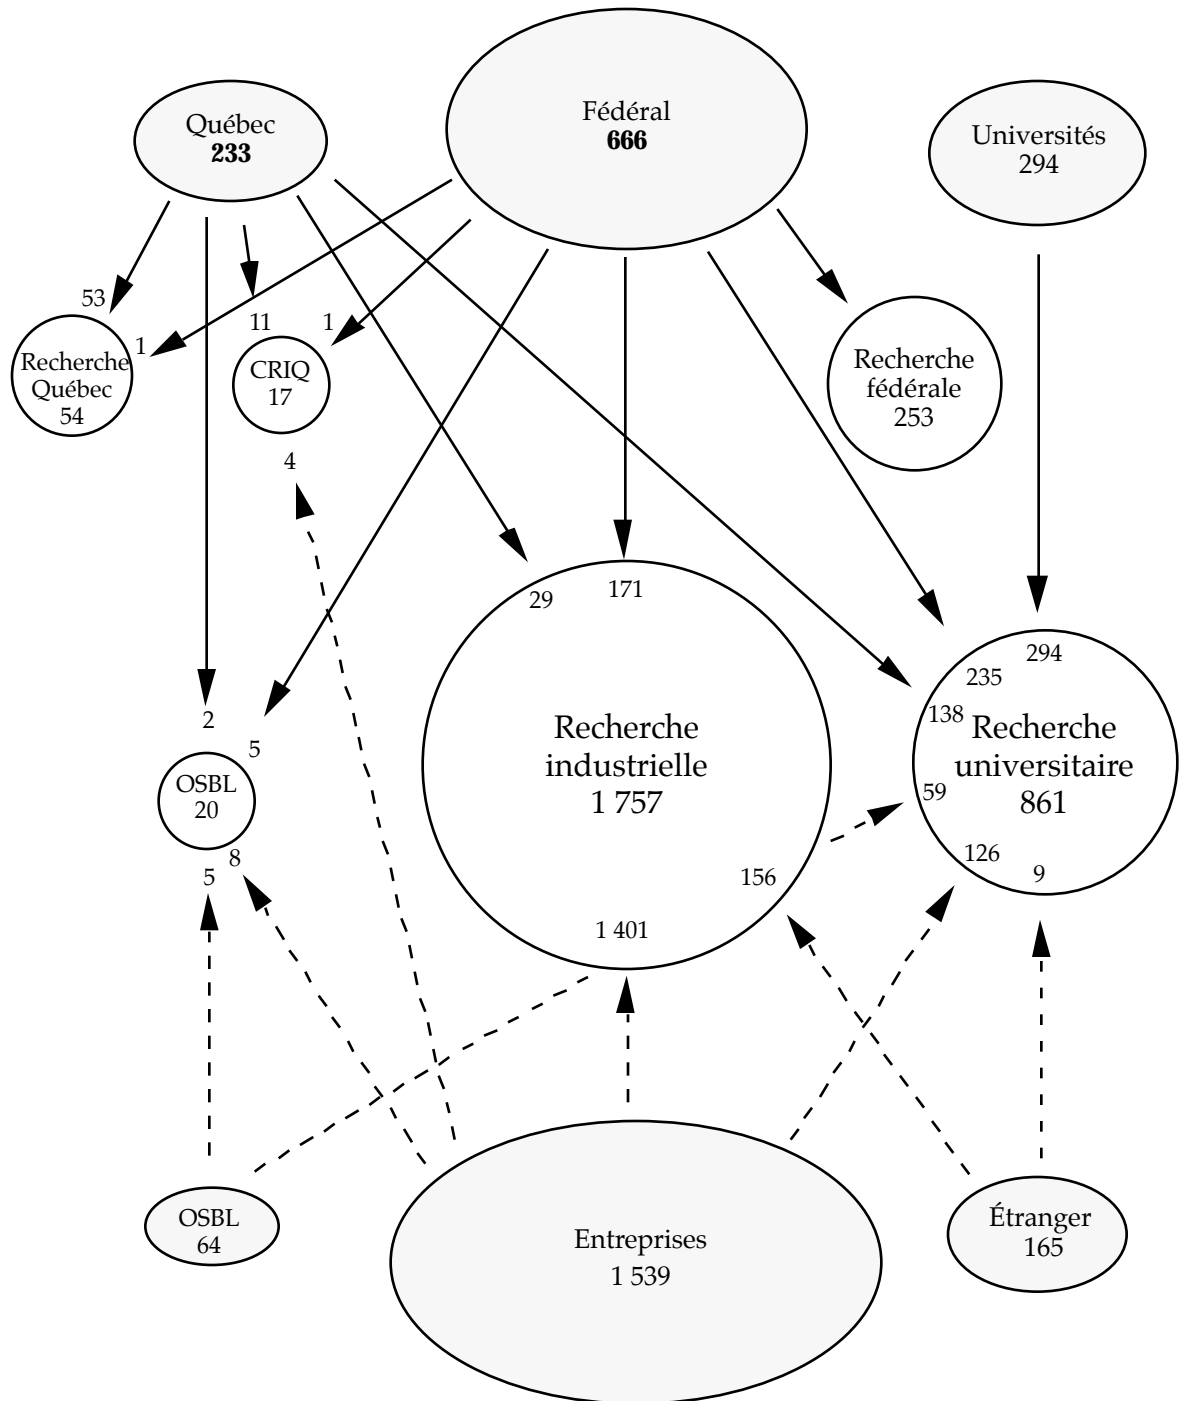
Québec
233

Fédéral
666

Universités
294

53

1

Recherche Québec
54

11

1

CRIQ
17

Recherche fédérale
253

4

29

171

294

235

138

Recherche universitaire
861

59

126

9

2

5

OSBL
20

8

5

Recherche industrielle
1 757

156

1 401

OSBL
64

Entreprises
1 539

Étranger
165